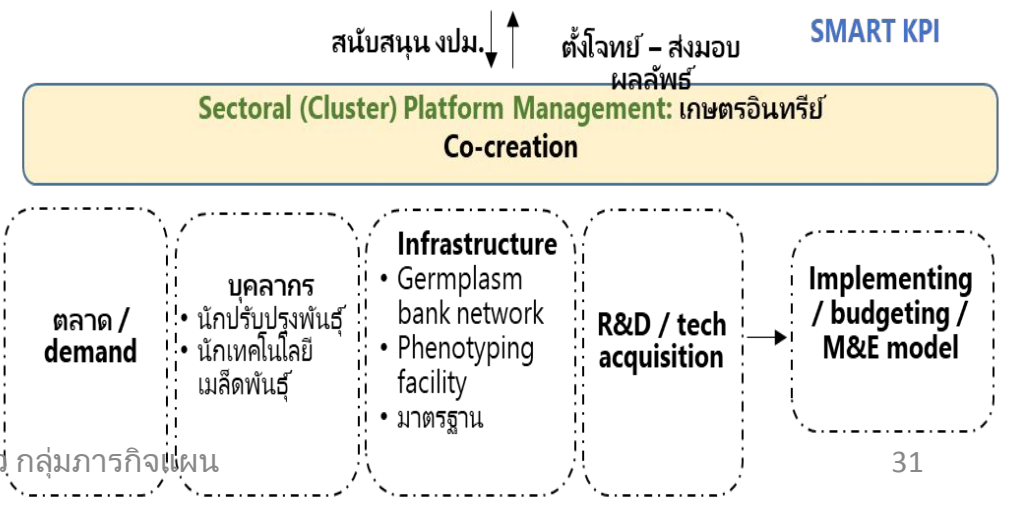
สนับสนุน งปม.

ตั้งโจทย์ – ส่งมอบผลลัพธ์

SMART KPI

Sectoral (Cluster) Platform Management: เกษตรอินทรีย์
Co-creation

ตลาด / demand

บุคลากร
• นักปรับปรุงพันธุ์
• นักเทคโนโลยีเมล็ดพันธุ์

Infrastructure
• Germplasm bank network
• Phenotyping facility
• มาตรฐาน

R&D / tech acquisition

Implementing / budgeting / M&E model

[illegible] กลุ่มภารกิจแผน

31